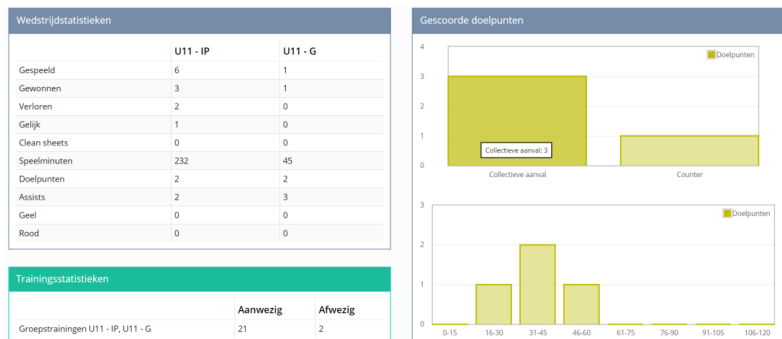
Wedstrijdstatistieken

| | U11 - IP | U11 - G |
|---|---|---|
| Gespeeld | 6 | 1 |
| Gewonnen | 3 | 1 |
| Verloren | 2 | 0 |
| Gelijk | 1 | 0 |
| Clean sheets | 0 | 0 |
| Speelminuten | 232 | 45 |
| Doelpunten | 2 | 2 |
| Assists | 2 | 3 |
| Geel | 0 | 0 |
| Rood | 0 | 0 |

Trainingsstatistieken

| | Aanwezig | Afwezig |
|---|---|---|
| Groepstrainingen U11 - IP, U11 - G | 21 | 2 |

Gescoorde doelpunten

4
3
2
1
0
Doelpunten
Collectieve aanval: 3
Collectieve aanval
Counter

3
2
1
0
Doelpunten
0-15
16-30
31-45
46-60
61-75
76-90
91-105
106-120